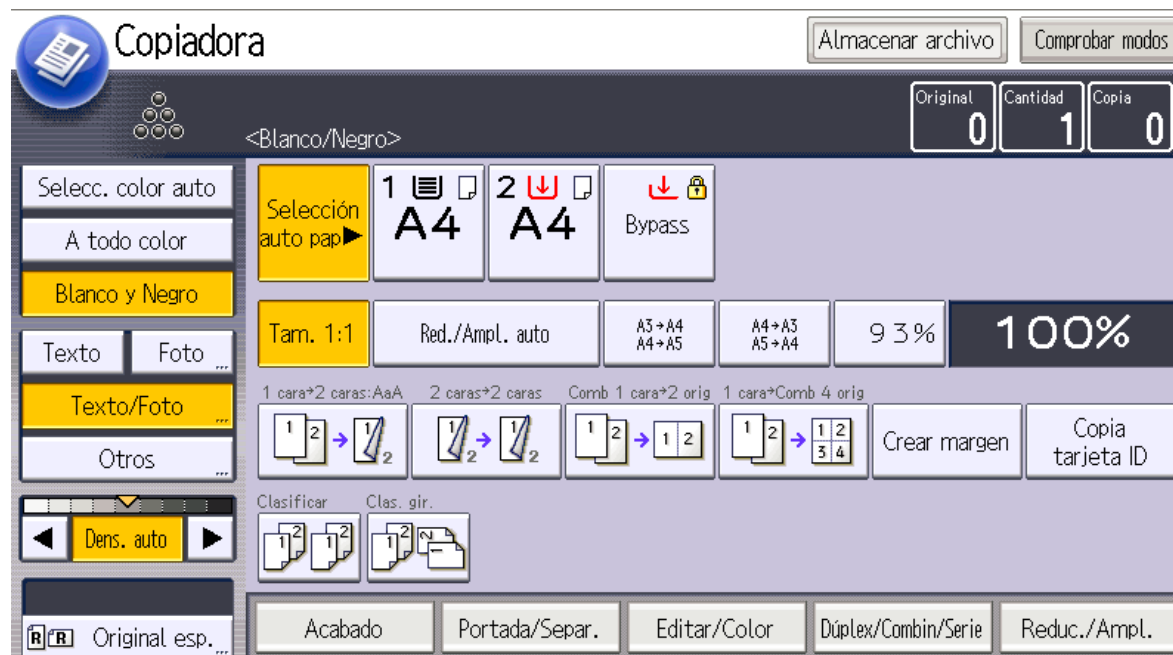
Copiadora

Almacenar archivo

Comprobar modos

<Blanco/Negro>

Original 0

Cantidad 1

Copia 0

Selecc. color auto

A todo color

Blanco y Negro

Texto

Foto

Texto/Foto

Otros

Dens. auto

Original esp.

Selección auto pap▶

1 A4

2 A4

Bypass

Tam. 1:1

Red./Ampl. auto

A3→A4 A4→A5

A4→A3 A5→A4

93%

100%

1 cara→2 caras:AaA

2 caras→2 caras

Comb 1 cara→2 orig

1 cara→Comb 4 orig

Crear margen

Copia tarjeta ID

Clasificar

Clas. gir.

Acabado

Portada/Separ.

Editar/Color

Dúplex/Combin/Serie

Reduc./Ampl.